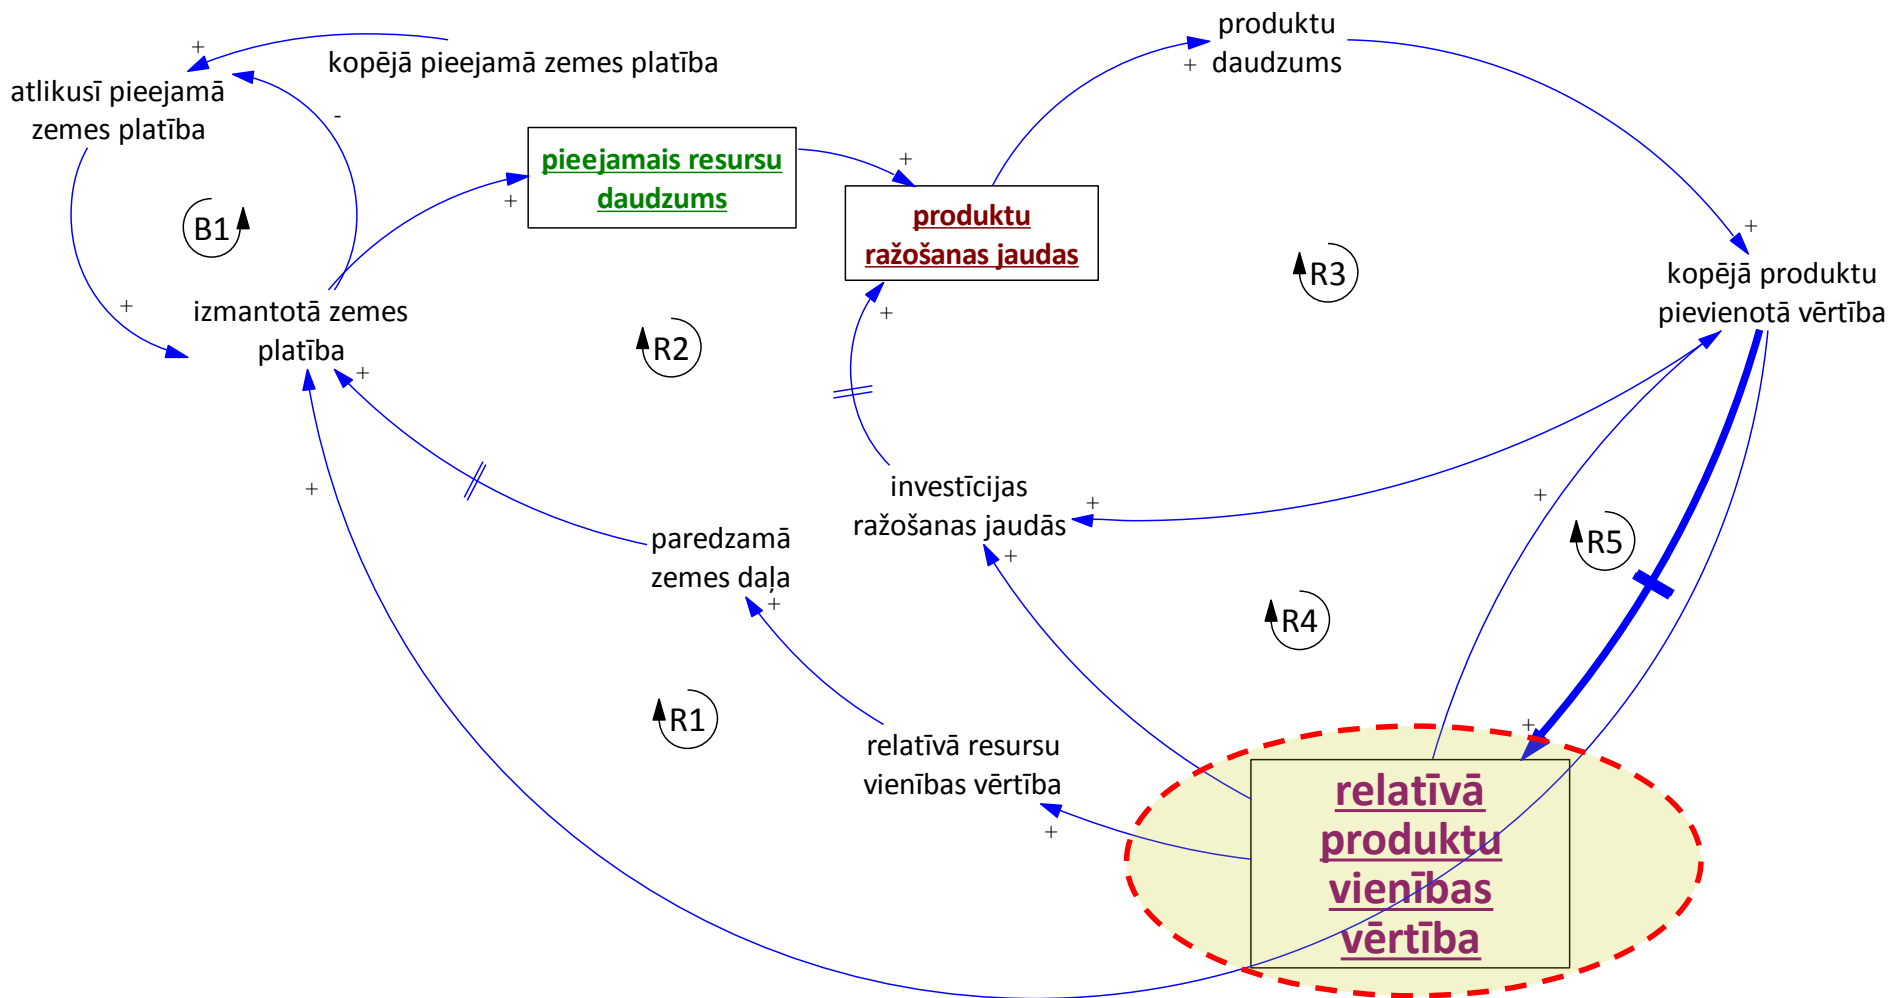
kopējā pieejamā zemes platība

atlikusī pieejamā zemes platība

produktu daudzums

pieejamais resursu daudzums

produktu ražošanas jaudas

B1

R3

kopējā produktu pievienotā vērtība

izmantotā zemes platība

R2

investīcijas ražošanas jaudās

paredzamā zemes daļa

R5

R4

R1

relatīvā resursu vienības vērtība

relatīvā produktu vienības vērtība

+
-
+
+
+
+
+
+
+
+
+
+
+
+
+
+
+